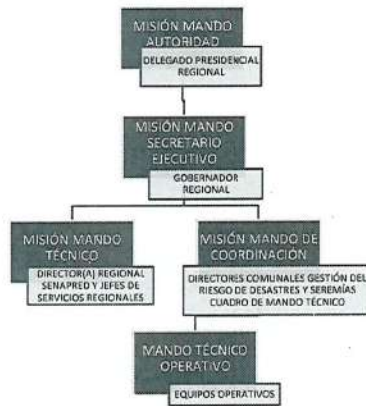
MISIÓN MANDO AUTORIDAD

DELEGADO PRESIDENCIAL REGIONAL

MISIÓN MANDO SECRETARIO EJECUTIVO

GOBERNADOR REGIONAL

MISIÓN MANDO TÉCNICO

DIRECTOR(A) REGIONAL SENAPRED Y JEFES DE SERVICIOS REGIONALES

MISIÓN MANDO DE COORDINACIÓN

DIRECTORES COMUNALES GESTIÓN DEL RIESGO DE DESASTRES Y SEREMÍAS CUADRO DE MANDO TÉCNICO

MANDO TÉCNICO OPERATIVO

EQUIPOS OPERATIVOS